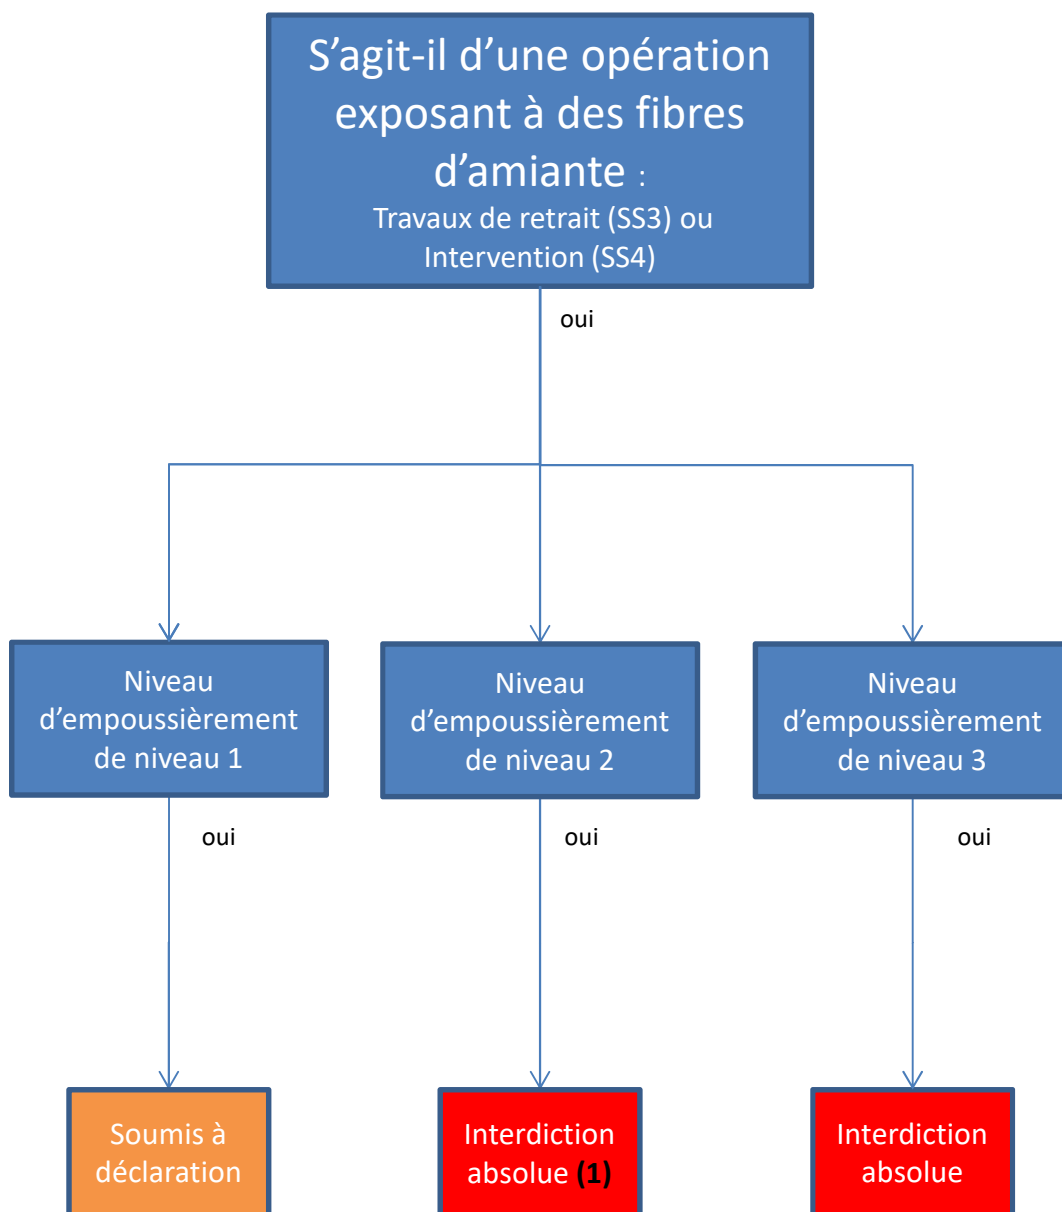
S’agit-il d’une opération exposant à des fibres d’amiante :
Travaux de retrait (SS3) ou Intervention (SS4)

oui

Niveau d’empoussièrement de niveau 1

Niveau d’empoussièrement de niveau 2

Niveau d’empoussièrement de niveau 3

oui

oui

oui

Soumis à déclaration

Interdiction absolue (1)

Interdiction absolue